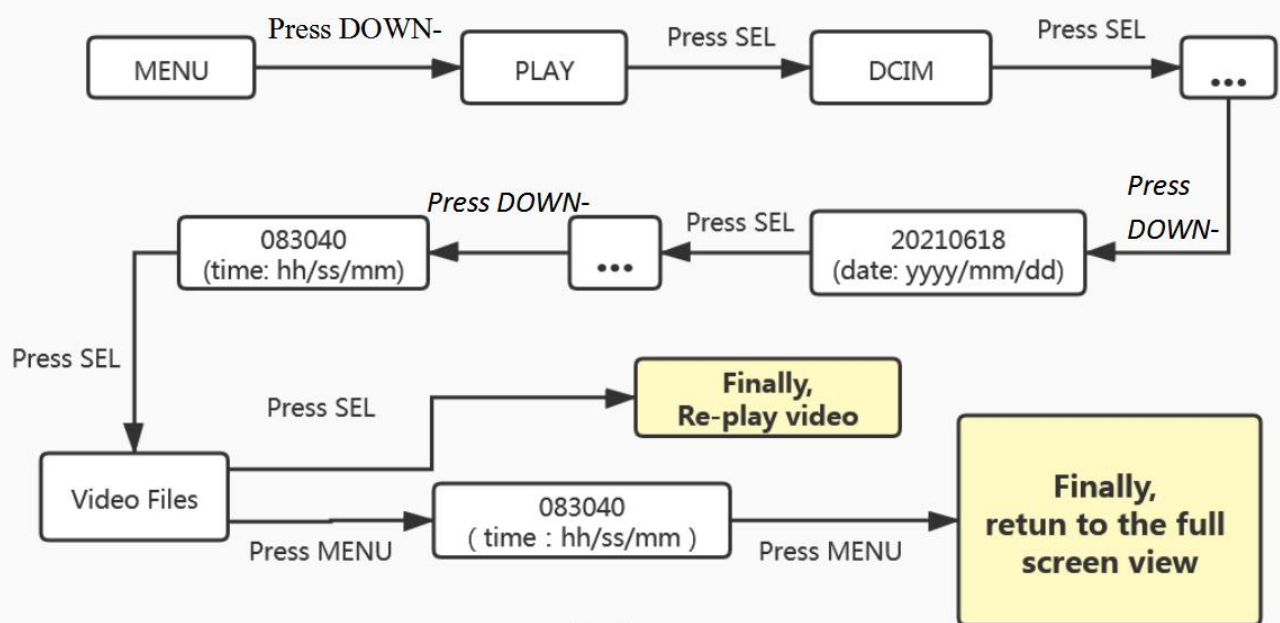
MENU

Press DOWN-

PLAY

Press SEL

DCIM

Press SEL

...

Press DOWN-

20210618
(date: yyyy/mm/dd)

Press SEL

...

Press DOWN-

083040
(time: hh/ss/mm)

Press SEL

Video Files

Press SEL

Finally,
Re-play video

Press MENU

083040
( time : hh/ss/mm )

Press MENU

Finally,
retun to the full screen view